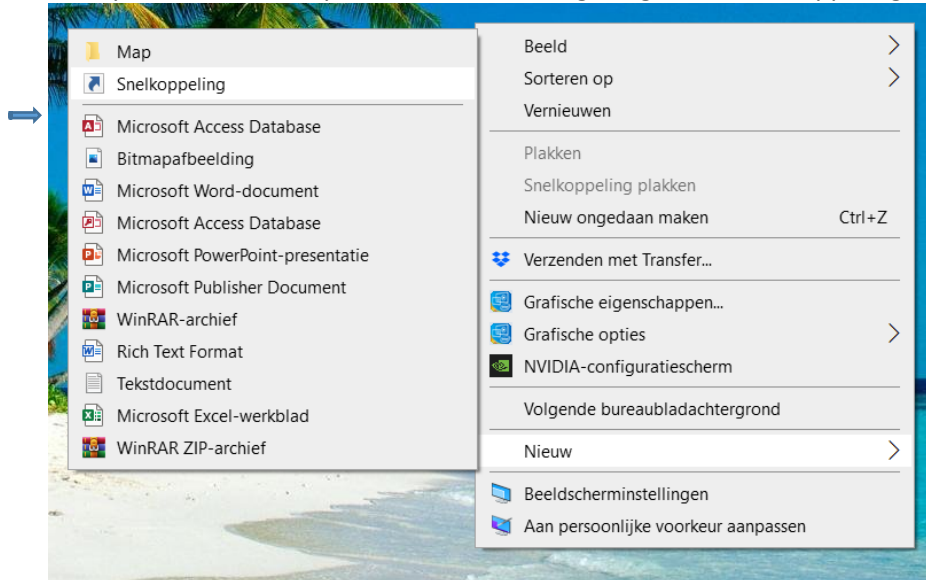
Map
Snelkoppeling
Microsoft Access Database
Bitmapafbeelding
Microsoft Word-document
Microsoft Access Database
Microsoft PowerPoint-presentatie
Microsoft Publisher Document
WinRAR-archief
Rich Text Format
Tekstdocument
Microsoft Excel-werkblad
WinRAR ZIP-archief

Beeld
Sorteren op
Vernieuwen
Plakken
Snelkoppeling plakken
Nieuw ongedaan maken Ctrl+Z
Verzenden met Transfer...
Grafische eigenschappen...
Grafische opties
NVIDIA-configuratiescherm
Volgende bureaubladachtergrond
Nieuw
Beeldscherminstellingen
Aan persoonlijke voorkeur aanpassen